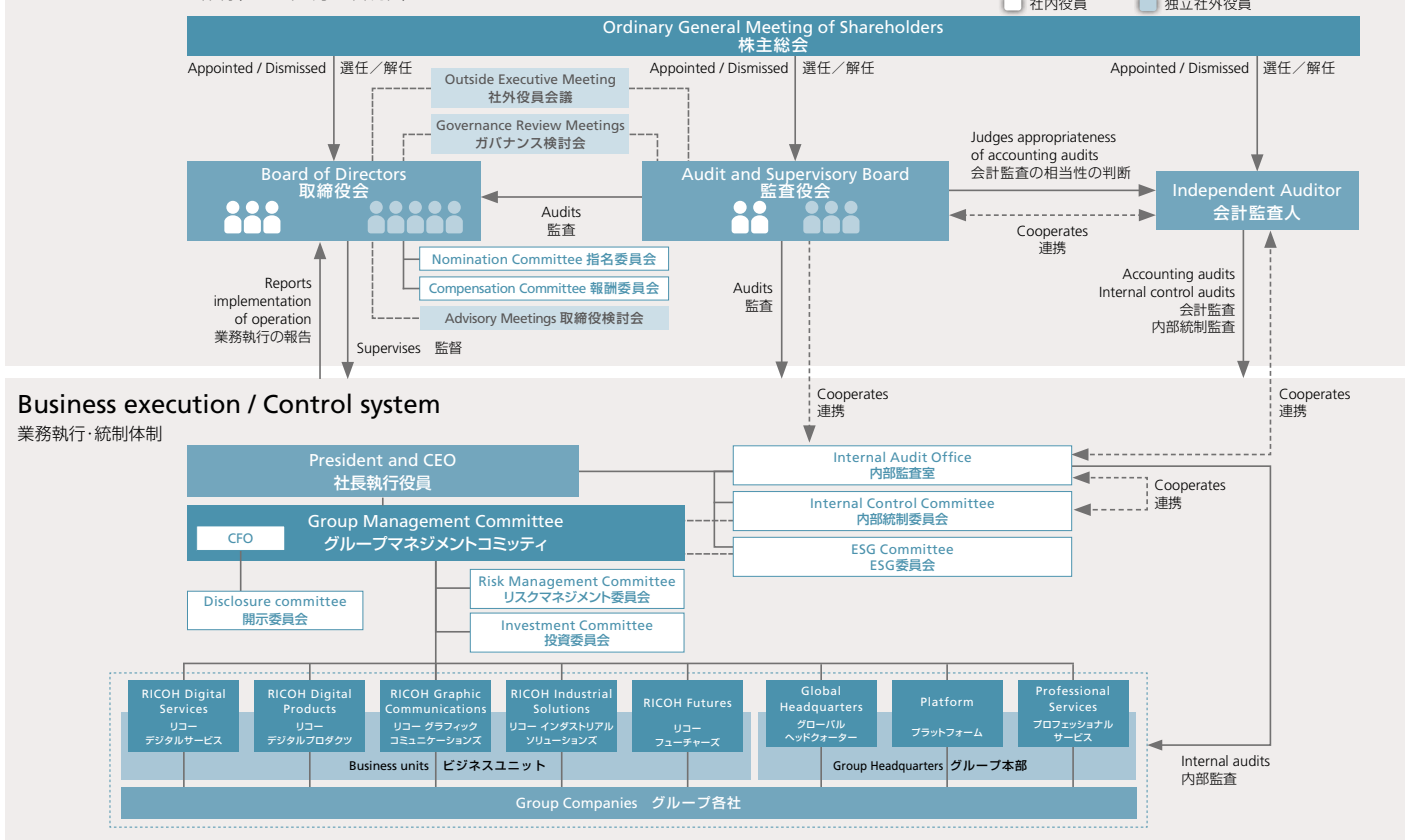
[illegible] 社内役員 独立社外役員

Ordinary General Meeting of Shareholders
株主総会

Appointed / Dismissed 選任／解任
Appointed / Dismissed 選任／解任
Appointed / Dismissed 選任／解任

Outside Executive Meeting
社外役員会議

Governance Review Meetings
ガバナンス検討会

Board of Directors
取締役会

Audit and Supervisory Board
監査役会

Audits
監査

Judges appropriateness of accounting audits
会計監査の相当性の判断

Independent Auditor
会計監査人

Cooperates
連携

Nomination Committee 指名委員会
Compensation Committee 報酬委員会
Advisory Meetings 取締役検討会

Reports implementation of operation
業務執行の報告

Supervises 監督

Audits
監査

Accounting audits
Internal control audits
会計監査
内部統制監査

Business execution / Control system
業務執行･統制体制

Cooperates
連携

Cooperates
連携

President and CEO
社長執行役員

Internal Audit Office
内部監査室

Cooperates
連携

Internal Control Committee
内部統制委員会

Group Management Committee
グループマネジメントコミッティ

CFO

ESG Committee
ESG委員会

Risk Management Committee
リスクマネジメント委員会

Disclosure committee
開示委員会

Investment Committee
投資委員会

RICOH Digital Services
リコー デジタルサービス

RICOH Digital Products
リコー デジタルプロダクツ

RICOH Graphic Communications
リコー グラフィックコミュニケーションズ

RICOH Industrial Solutions
リコー インダストリアルソリューションズ

RICOH Futures
リコー フューチャーズ

Global Headquarters
グローバルヘッドクォーター

Platform
プラットフォーム

Professional Services
プロフェッショナルサービス

Business units ビジネスユニット
Group Headquarters グループ本部

Internal audits
内部監査

Group Companies グループ各社